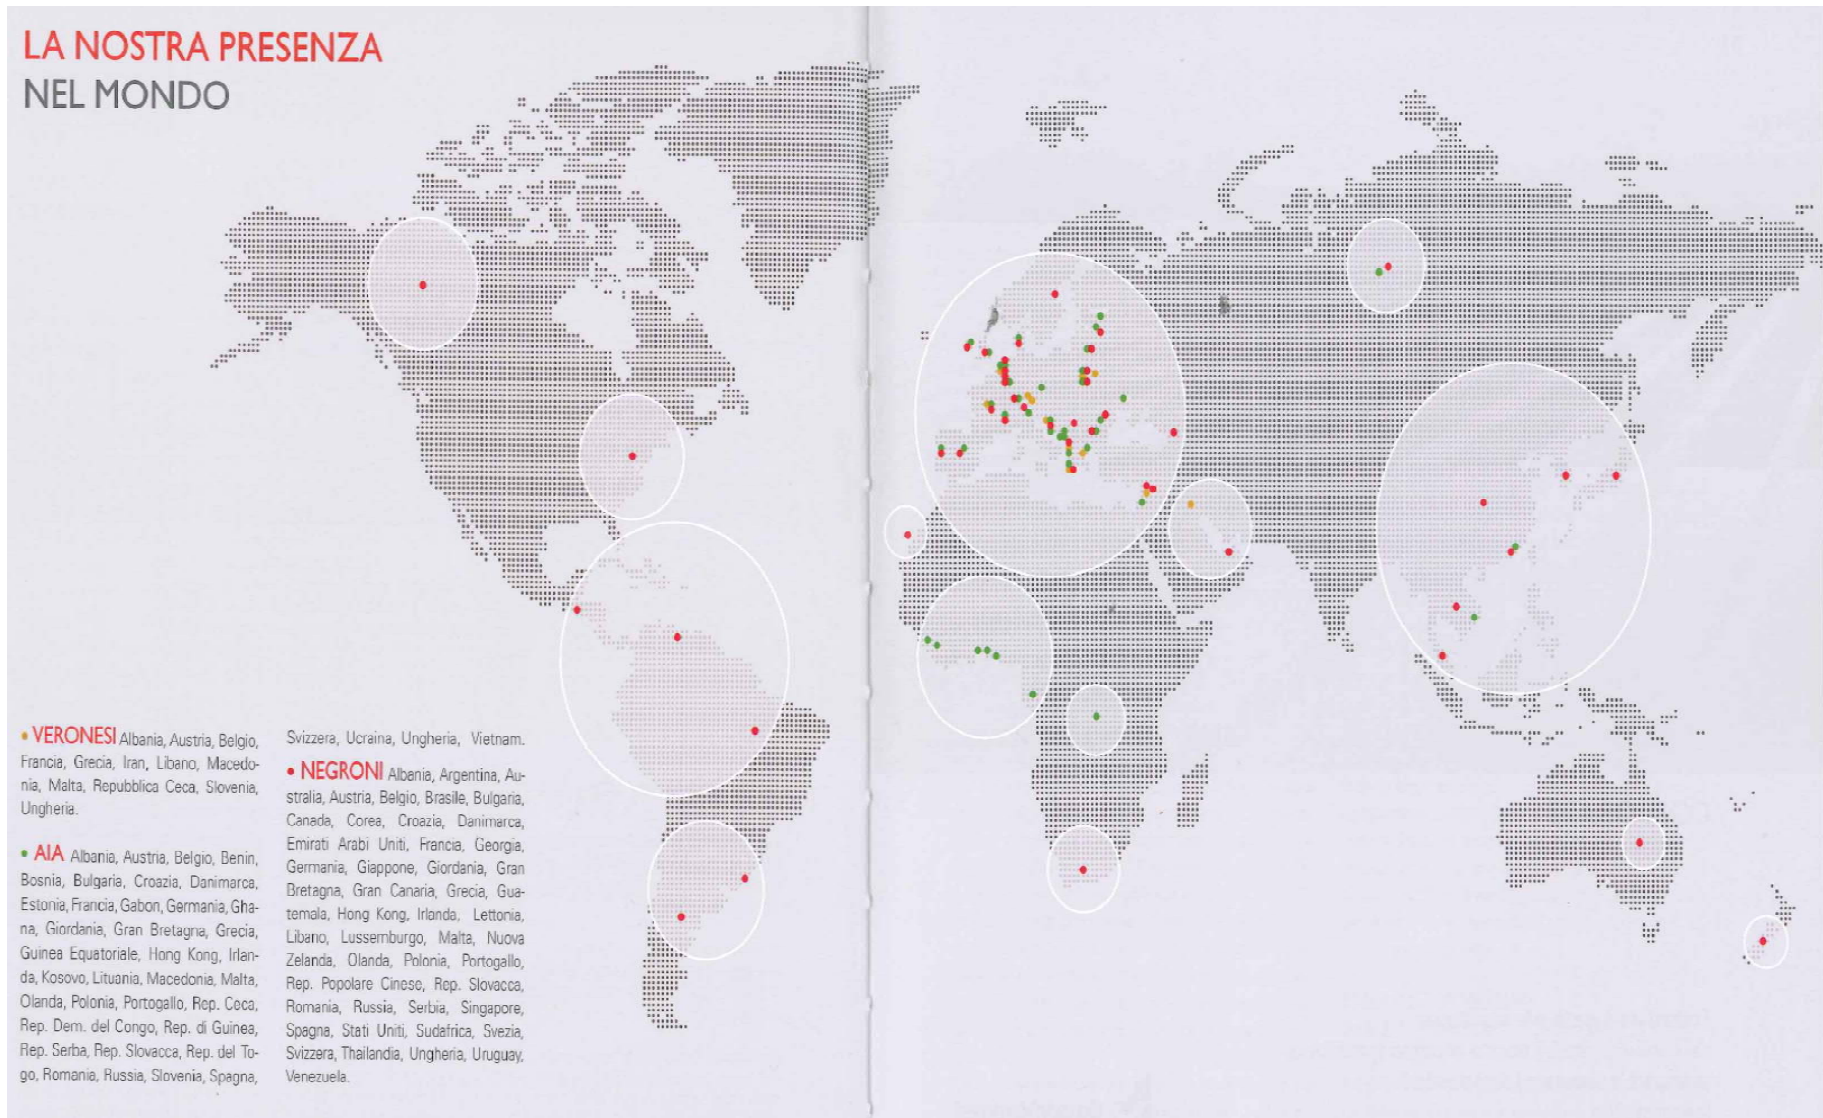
LA NOSTRA PRESENZA
NEL MONDO

• VERONESI Albania, Austria, Belgio, Francia, Grecia, Iran, Libano, Macedonia, Malta, Repubblica Ceca, Slovenia, Ungheria.

• AIA Albania, Austria, Belgio, Benin, Bosnia, Bulgaria, Croazia, Danimarca, Estonia, Francia, Gabon, Germania, Ghana, Giordania, Gran Bretagna, Grecia, Guinea Equatoriale, Hong Kong, Irlanda, Kosovo, Lituania, Macedonia, Malta, Olanda, Polonia, Portogallo, Rep. Ceca, Rep. Dem. del Congo, Rep. di Guinea, Rep. Serba, Rep. Slovacca, Rep. del Togo, Romania, Russia, Slovenia, Spagna, Svizzera, Ucraina, Ungheria, Vietnam.

• NEGRONI Albania, Argentina, Australia, Austria, Belgio, Brasile, Bulgaria, Canada, Corea, Croazia, Danimarca, Emirati Arabi Uniti, Francia, Georgia, Germania, Giappone, Giordania, Gran Bretagna, Gran Canaria, Grecia, Guatemala, Hong Kong, Irlanda, Lettonia, Libano, Lussemburgo, Malta, Nuova Zelanda, Olanda, Polonia, Portogallo, Rep. Popolare Cinese, Rep. Slovacca, Romania, Russia, Serbia, Singapore, Spagna, Stati Uniti, Sudafrica, Svezia, Svizzera, Thailandia, Ungheria, Uruguay, Venezuela.